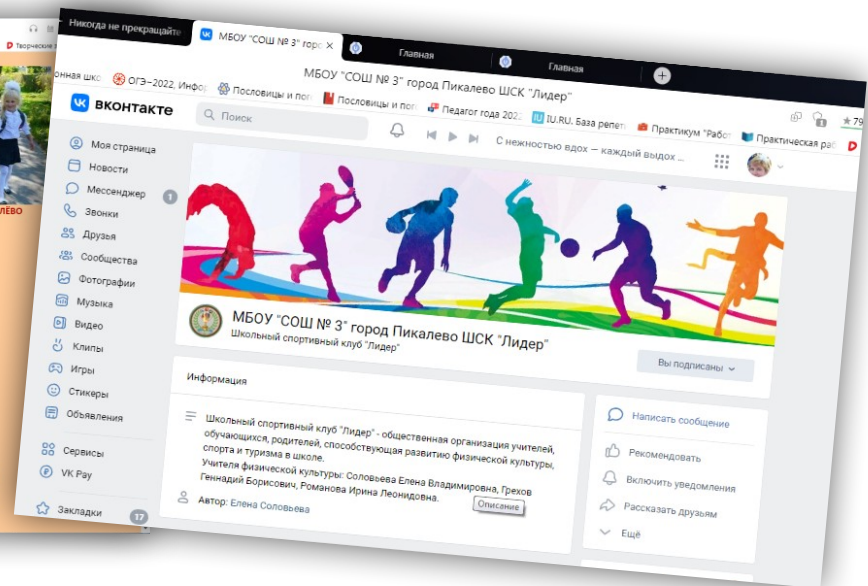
Творческие

ЛЁВО

Никогда не прекращайте

МБОУ "СОШ № 3" город ×

Главная

Главная

онная школ

ОГЭ–2022. Инфо

Пословицы и пог

Пословицы и пог

Педагог года 2022

IU.RU. База репет

Практикум "Рабо

Практическая ра

МБОУ "СОШ № 3" город Пикалево ШСК "Лидер"

вконтакте

Поиск

С нежностью вдох — каждый выдох ...

79

Моя страница

Новости

Мессенджер

1

Звонки

Друзья

Сообщества

Фотографии

Музыка

Видео

Клипы

Игры

Стикеры

Объявления

Сервисы

VK Pay

Закладки

17

МБОУ "СОШ № 3" город Пикалево ШСК "Лидер"

Школьный спортивный клуб "Лидер"

Вы подписаны

Информация

Школьный спортивный клуб "Лидер" - общественная организация учителей, обучающихся, родителей, способствующая развитию физической культуры, спорта и туризма в школе.

Учителя физической культуры: Соловьева Елена Владимировна, Грехов Геннадий Борисович, Романова Ирина Леонидовна.

Описание

Автор: Елена Соловьева

Написать сообщение

Рекомендовать

Включить уведомления

Рассказать друзьям

Ещё